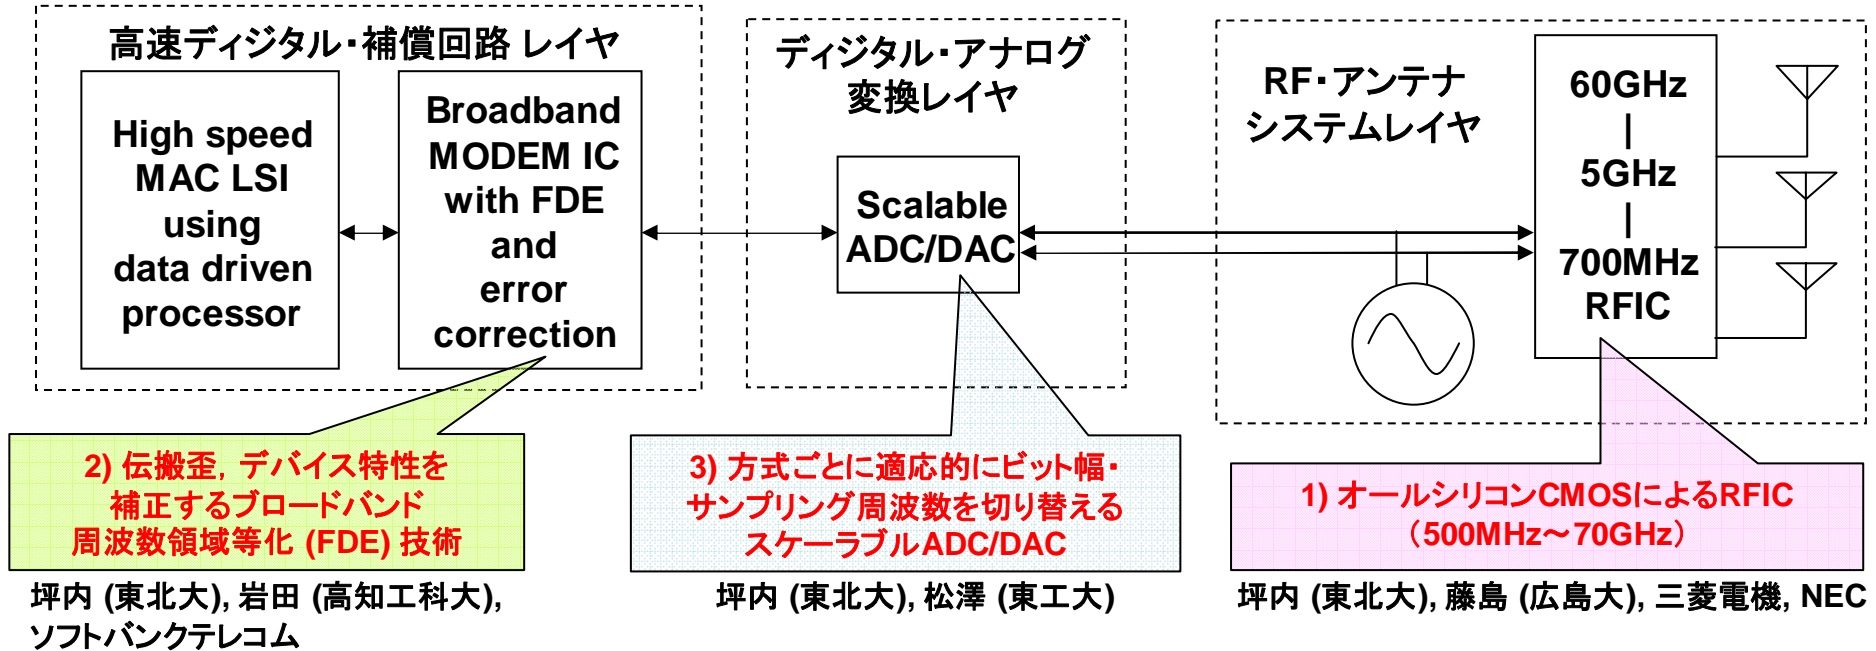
高速ディジタル・補償回路 レイヤ

High speed MAC LSI using data driven processor

Broadband MODEM IC with FDE and error correction

ディジタル・アナログ変換レイヤ

Scalable ADC/DAC

RF・アンテナ システムレイヤ

60GHz | 5GHz | 700MHz RFIC

2) 伝搬歪，デバイス特性を補正するブロードバンド周波数領域等化 (FDE) 技術

3) 方式ごとに適応的にビット幅・サンプリング周波数を切り替えるスケーラブルADC/DAC

1) オールシリコンCMOSによるRFIC（500MHz～70GHz）

坪内 (東北大), 岩田 (高知工科大), ソフトバンクテレコム

坪内 (東北大), 松澤 (東工大)

坪内 (東北大), 藤島 (広島大), 三菱電機, NEC